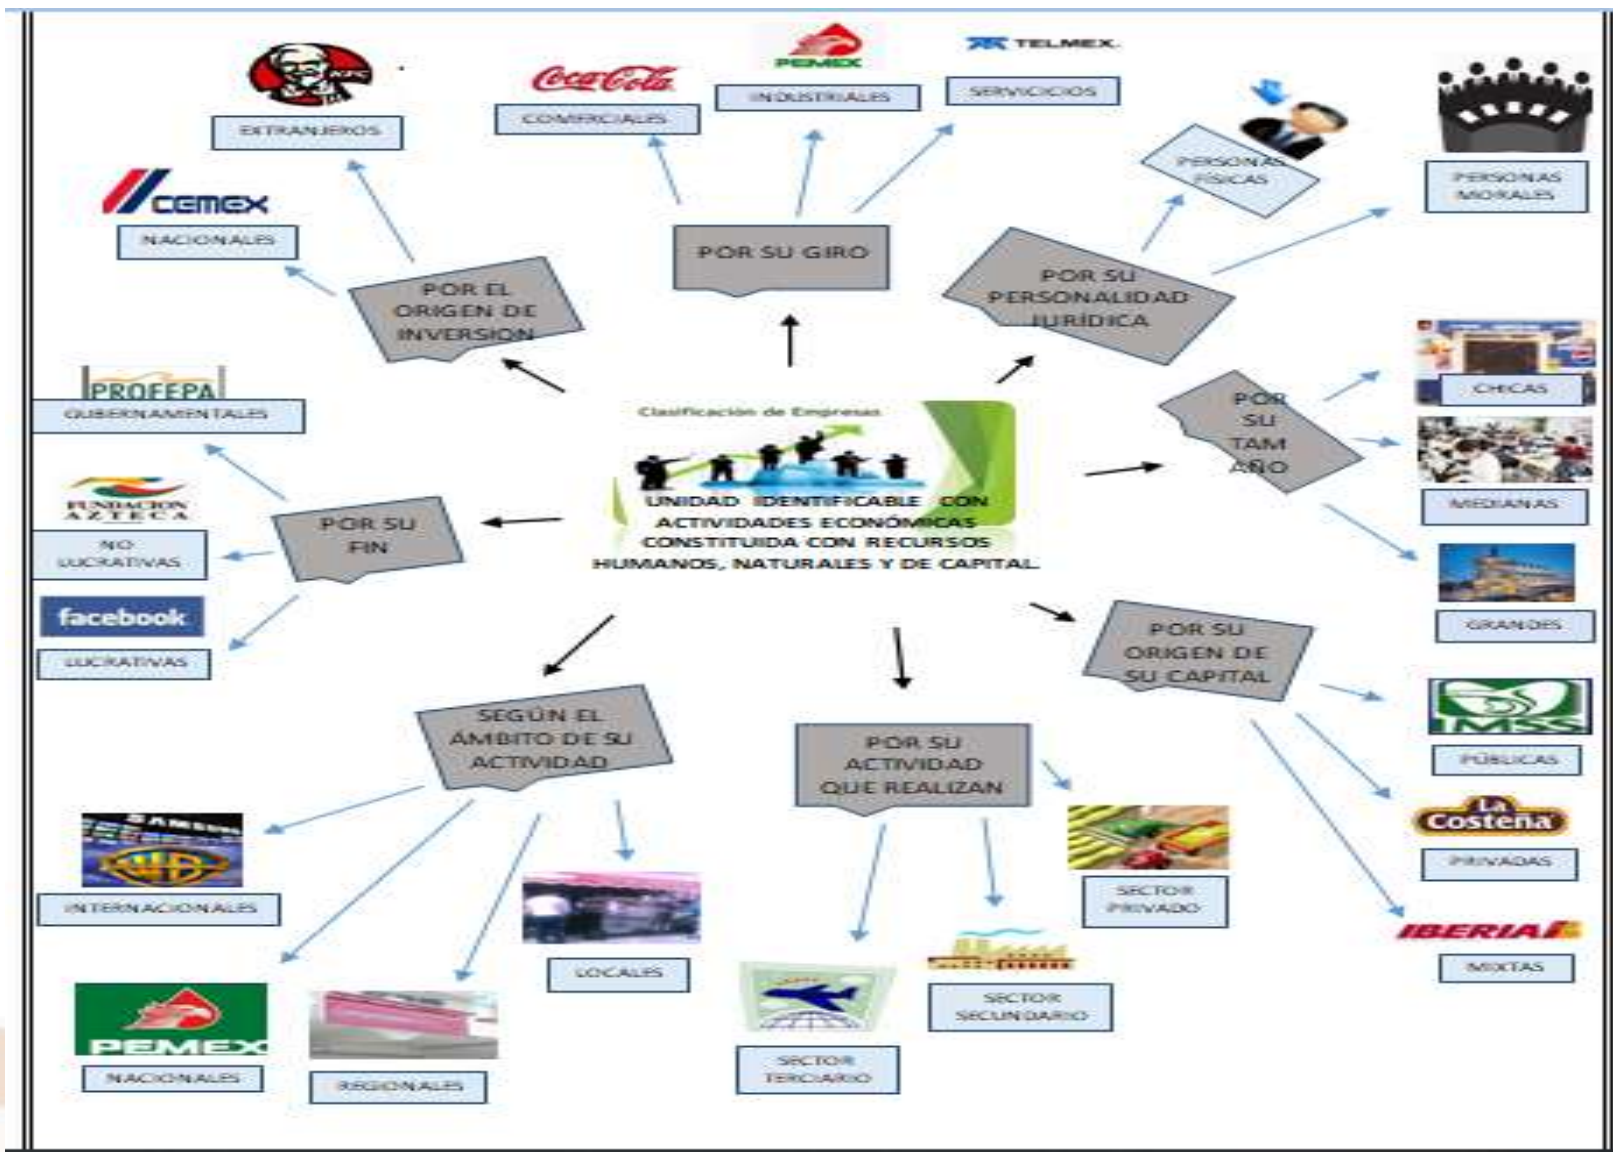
Clasificación de Empresas

UNIDAD IDENTIFICABLE CON ACTIVIDADES ECONÓMICAS CONSTITUIDA CON RECURSOS HUMANOS, NATURALES Y DE CAPITAL

POR EL ORIGEN DE INVERSION

KFC

EXTRANJEROS

CEMEX

NACIONALES

POR SU GIRO

Coca-Cola

COMERCIALES

PEMEX

INDUSTRIALES

TELMEX

SERVICIOS

POR SU PERSONALIDAD JURÍDICA

PERSONAS FÍSICAS

PERSONAS MORALES

POR SU TAMAÑO

CHICAS

MEDIANAS

GRANDES

POR SU ORIGEN DE SU CAPITAL

IMSS

PÚBLICAS

La Costeña

PRIVADAS

IBERIA

MIXTAS

POR SU ACTIVIDAD QUE REALIZAN

SECTOR PRIVADO

SECTOR SECUNDARIO

SECTOR TERCIARIO

SEGÚN EL AMBITO DE SU ACTIVIDAD

SAMSUNG

WB

INTERNACIONALES

PEMEX

NACIONALES

REGIONALES

LOCALES

POR SU FIN

PROFEPA

GUBERNAMENTALES

FUNDACION AZTECA

NO LUCRATIVAS

facebook

LUCRATIVAS